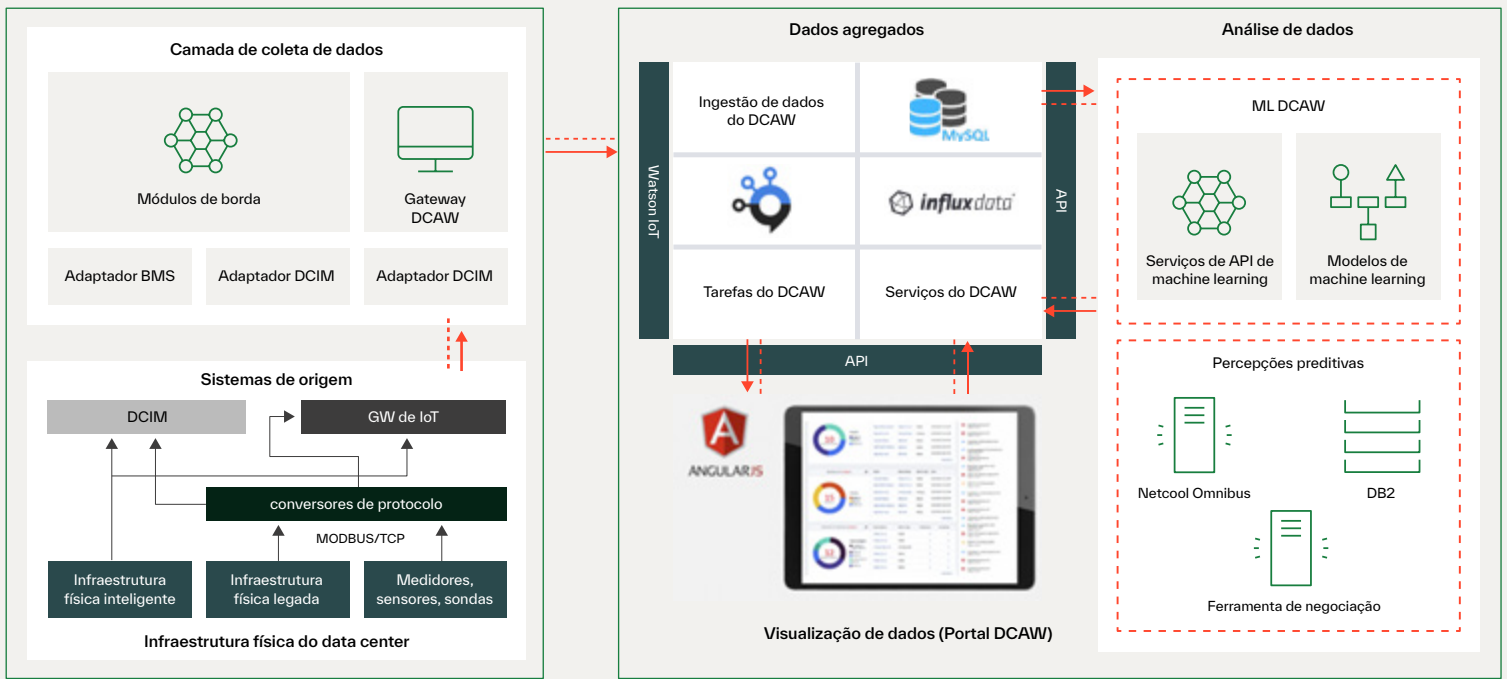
Camada de coleta de dados

Módulos de borda

Gateway DCAW

Adaptador BMS

Adaptador DCIM

Adaptador DCIM

Sistemas de origem

DCIM

GW de IoT

conversores de protocolo

MODBUS/TCP

Infraestrutura física inteligente

Infraestrutura física legada

Medidores, sensores, sondas

Infraestrutura física do data center

Dados agregados

Watson IoT

Ingestão de dados do DCAW

MySQL

influxdata

Tarefas do DCAW

Serviços do DCAW

API

API

ANGULARJS

Visualização de dados (Portal DCAW)

Análise de dados

ML DCAW

Serviços de API de machine learning

Modelos de machine learning

Percepções preditivas

Netcool Omnibus

DB2

Ferramenta de negociação